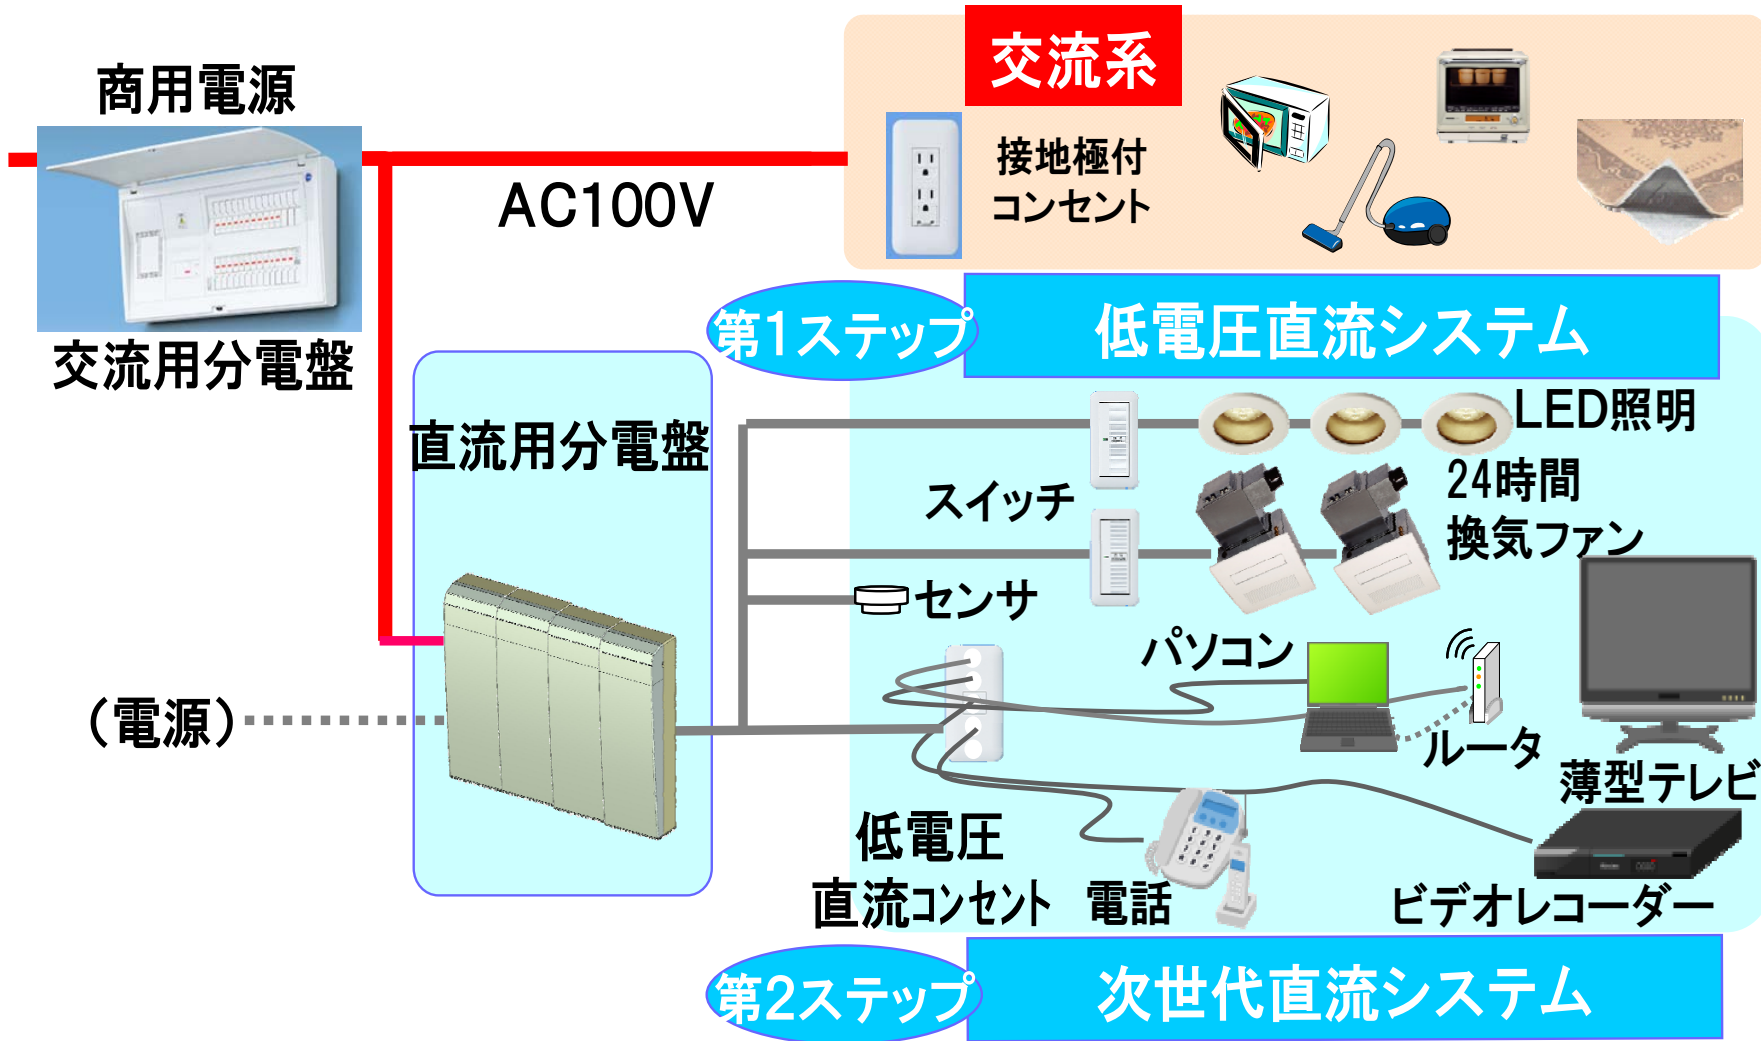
商用電源

交流用分電盤

AC100V

交流系

接地極付
コンセント

第1ステップ

低電圧直流システム

直流用分電盤

LED照明

スイッチ

24時間
換気ファン

センサ

パソコン

(電源)

ルータ

薄型テレビ

低電圧
直流コンセント

電話

ビデオレコーダー

第2ステップ

次世代直流システム